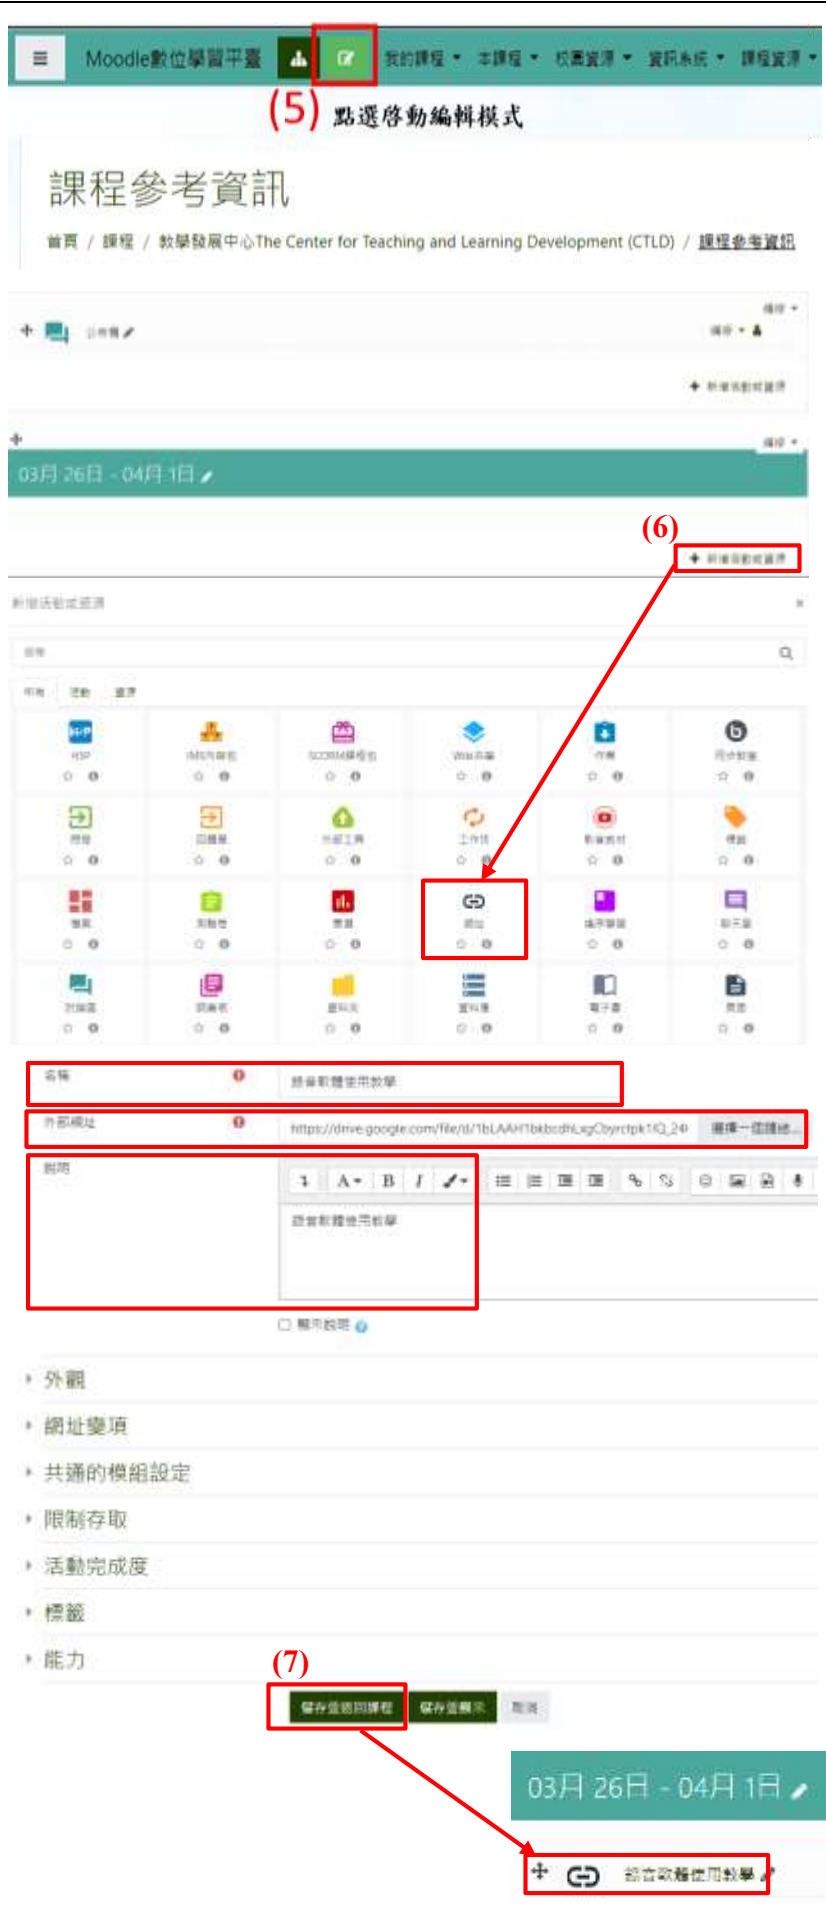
Moodle數位學習平臺 我的課程 本課程 校園資源 資訊系統 課程資源

(5) 點選啟動編輯模式

課程參考資訊

首頁 / 課程 / 教學發展中心The Center for Teaching and Learning Development (CTLD) / 課程參考資訊

編修

公佈欄

編修

新增活動或資源

編修

03月 26日 - 04月 1日

(6)

新增活動或資源

新增活動或資源

搜尋

所有 活動 資源

H5P
IMS內容包
SCORM課程包
Wiki共筆
作業
問卷
回饋單
外部工具
工作坊
教學素材
標籤
檔案
測驗卷
意見
網址
選擇題
聊天室
討論區
詞彙表
資料夾
資料庫
電子書
頁面

名稱 語音軟體使用教學

外部網址 https://drive.google.com/file/d/1bLAAH1bkbcdhLxgCbyrctpk1lQ_2 選擇一個連結...

說明

語音軟體使用教學

顯示說明

外觀
網址變項
共通的模組設定
限制存取
活動完成度
標籤
能力

(7)

儲存並返回課程 儲存並展示 取消

03月 26日 - 04月 1日

語音軟體使用教學